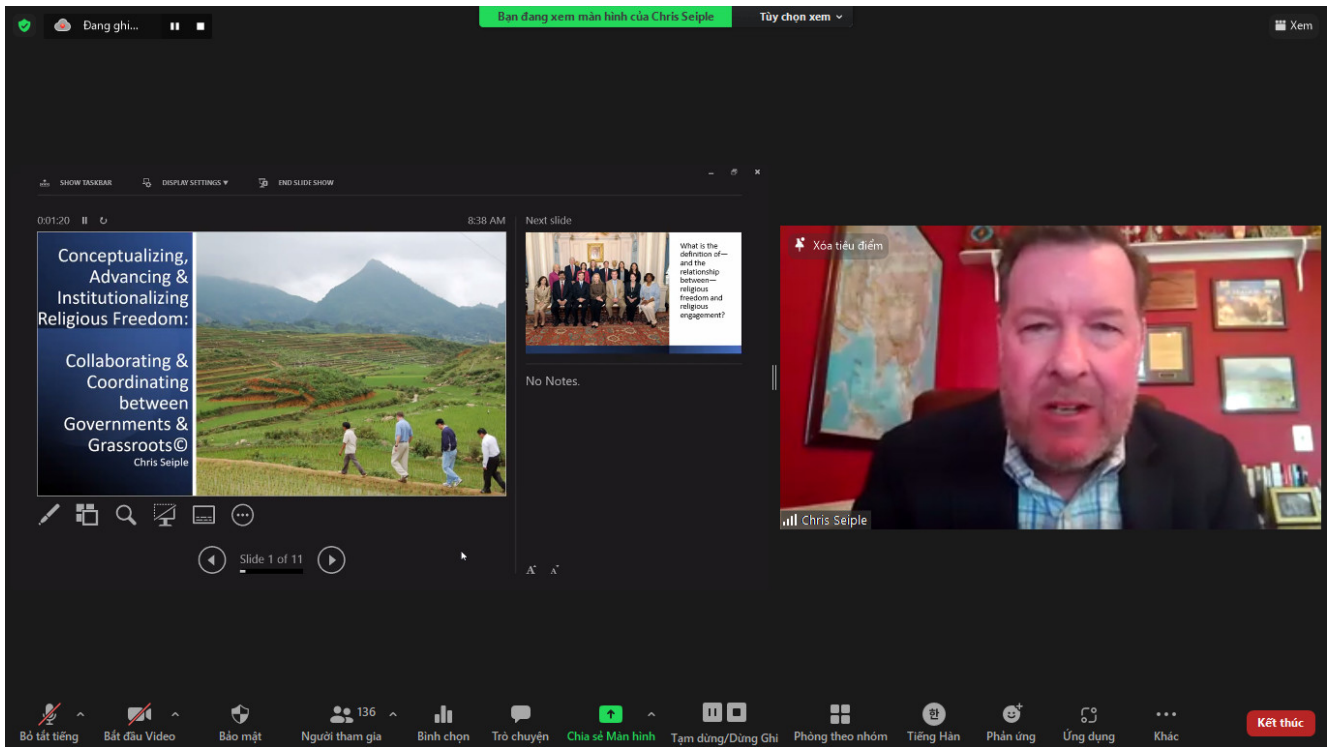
Đang ghi...

Bạn đang xem màn hình của Chris Seiple

Tùy chọn xem

Xem

SHOW TASKBAR

DISPLAY SETTINGS ▾

END SLIDE SHOW

0:01:20

8:38 AM

Next slide

Conceptualizing, Advancing & Institutionalizing Religious Freedom:

Collaborating & Coordinating between Governments & Grassroots©

Chris Seiple

What is the definition of—and the relationship between—religious freedom and religious engagement?

No Notes.

Slide 1 of 11

Xóa tiêu điểm

Chris Seiple

Bỏ tắt tiếng

Bắt đầu Video

Bảo mật

136

Người tham gia

Bình chọn

Trò chuyện

Chia sẻ Màn hình

Tạm dừng/Dừng Ghi

Phòng theo nhóm

Tiếng Hàn

Phản ứng

Ứng dụng

Khác

Kết thúc